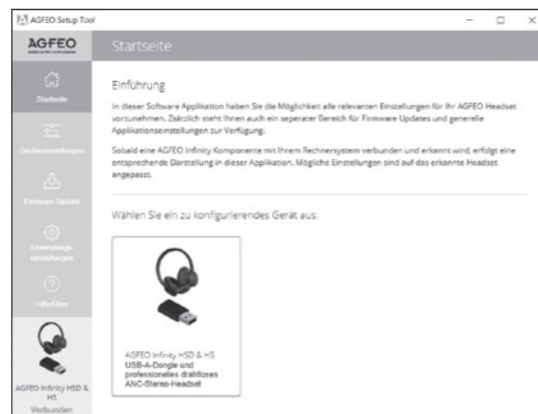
AGFEO Setup Tool

AGFEO

Startseite

Startseite

Geräteeinstellungen

Firmware Update

Anwendungseinstellungen

Hilfe/Über

AGFEO Infinity HSD & HS

Verbunden

Einführung

In dieser Software Applikation haben Sie die Möglichkeit alle relevanten Einstellungen für Ihr AGFEO Headset vorzunehmen. Zsätzlich steht Ihnen auch ein seperater Bereich für Firmware Updates und generelle Applikationseinstellungen zur Verfügung.

Sobald eine AGFEO Infinity Komponente mit Ihrem Rechnersystem verbunden und erkannt wird, erfolgt eine entsprechende Darstellung in dieser Applikation. Mögliche Einstellungen sind auf das erkannte Headset angepasst.

Wählen Sie ein zu konfigurierendes Gerät aus:

AGFEO Infinity HSD & HS
USB-A-Dongle und professionelles drahtloses ANC-Stereo-Headset